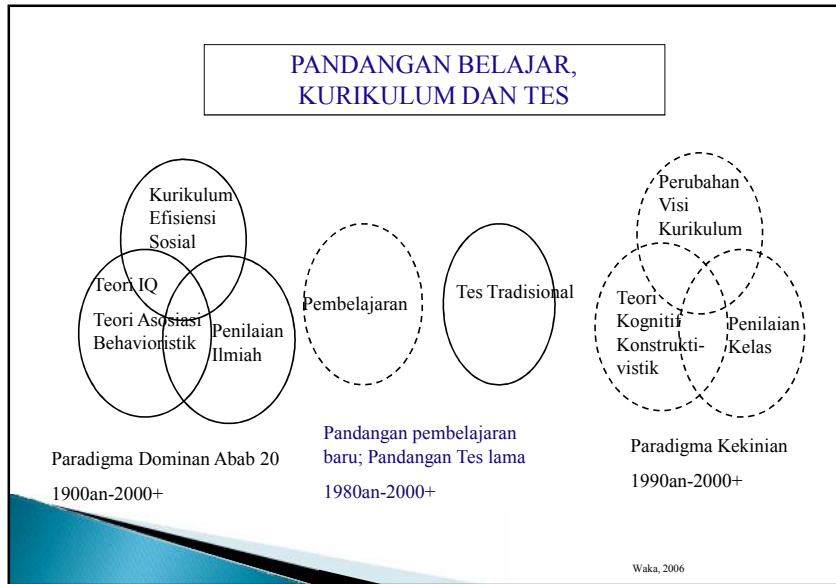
PANDANGAN BELAJAR, KURIKULUM DAN TES

Kurikulum Efisiensi Sosial

Teori IQ

Teori Asosiasi Behavioristik

Penilaian Ilmiah

Pembelajaran

Tes Tradisional

Perubahan Visi Kurikulum

Teori Kognitif Konstruktivistik

Penilaian Kelas

Paradigma Dominan Abab 20

1900an-2000+

Pandangan pembelajaran baru; Pandangan Tes lama

1980an-2000+

Paradigma Kekinian

1990an-2000+

Waka, 2006